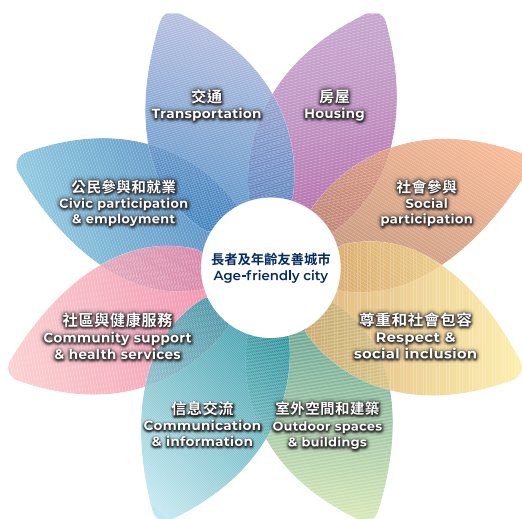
長者及年齡友善城市
Age-friendly city

交通
Transportation

房屋
Housing

社會參與
Social participation

尊重和社會包容
Respect & social inclusion

室外空間和建築
Outdoor spaces & buildings

信息交流
Communication & information

社區與健康服務
Community support & health services

公民參與和就業
Civic participation & employment